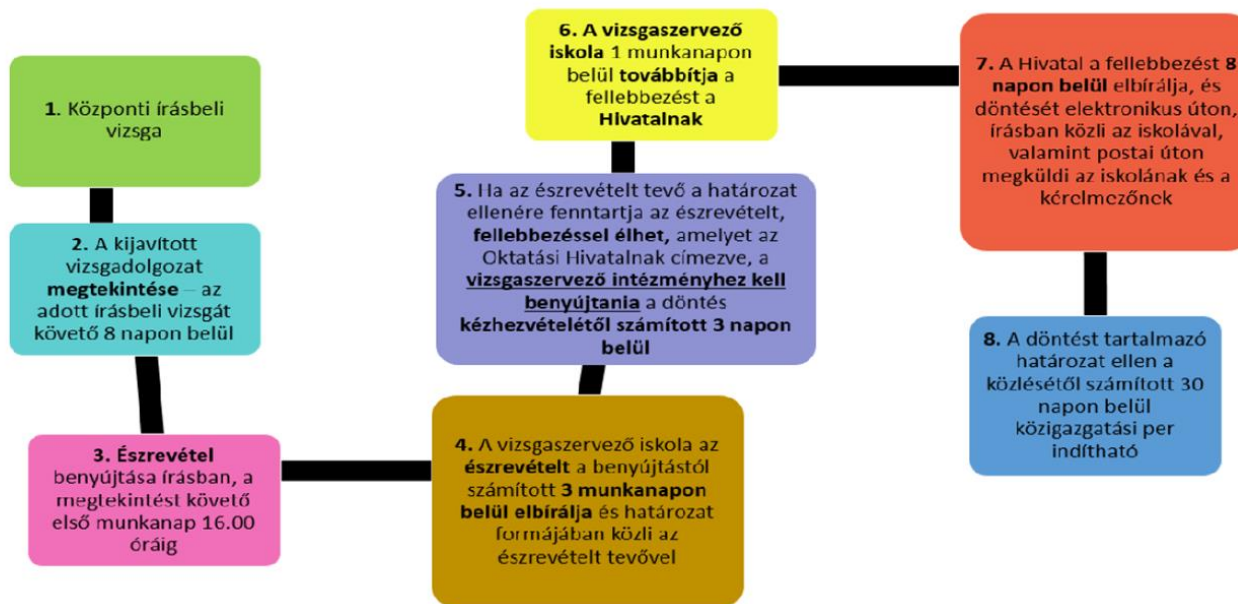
1. Központi írásbeli vizsga

2. A kijavított vizsgadolgozat megtekintése – az adott írásbeli vizsgát követő 8 napon belül

3. Észrevétel benyújtása írásban, a megtekintést követő első munkanap 16.00 óráig

4. A vizsgaszervező iskola az észrevételt a benyújtástól számított 3 munkanapon belül elbírálja és határozat formájában közli az észrevételt tevővel

5. Ha az észrevételt tevő a határozat ellenére fenntartja az észrevételt, fellebbezéssel élhet, amelyet az Oktatási Hivatalnak címezve, a vizsgaszervező intézményhez kell benyújtania a döntés kézhezvételétől számított 3 napon belül

6. A vizsgaszervező iskola 1 munkanapon belül továbbítja a fellebbezést a Hivatalnak

7. A Hivatal a fellebbezést 8 napon belül elbírálja, és döntését elektronikus úton, írásban közli az iskolával, valamint postai úton megküldi az iskolának és a kérelmezőnek

8. A döntést tartalmazó határozat ellen a közlésétől számított 30 napon belül közigazgatási per indítható